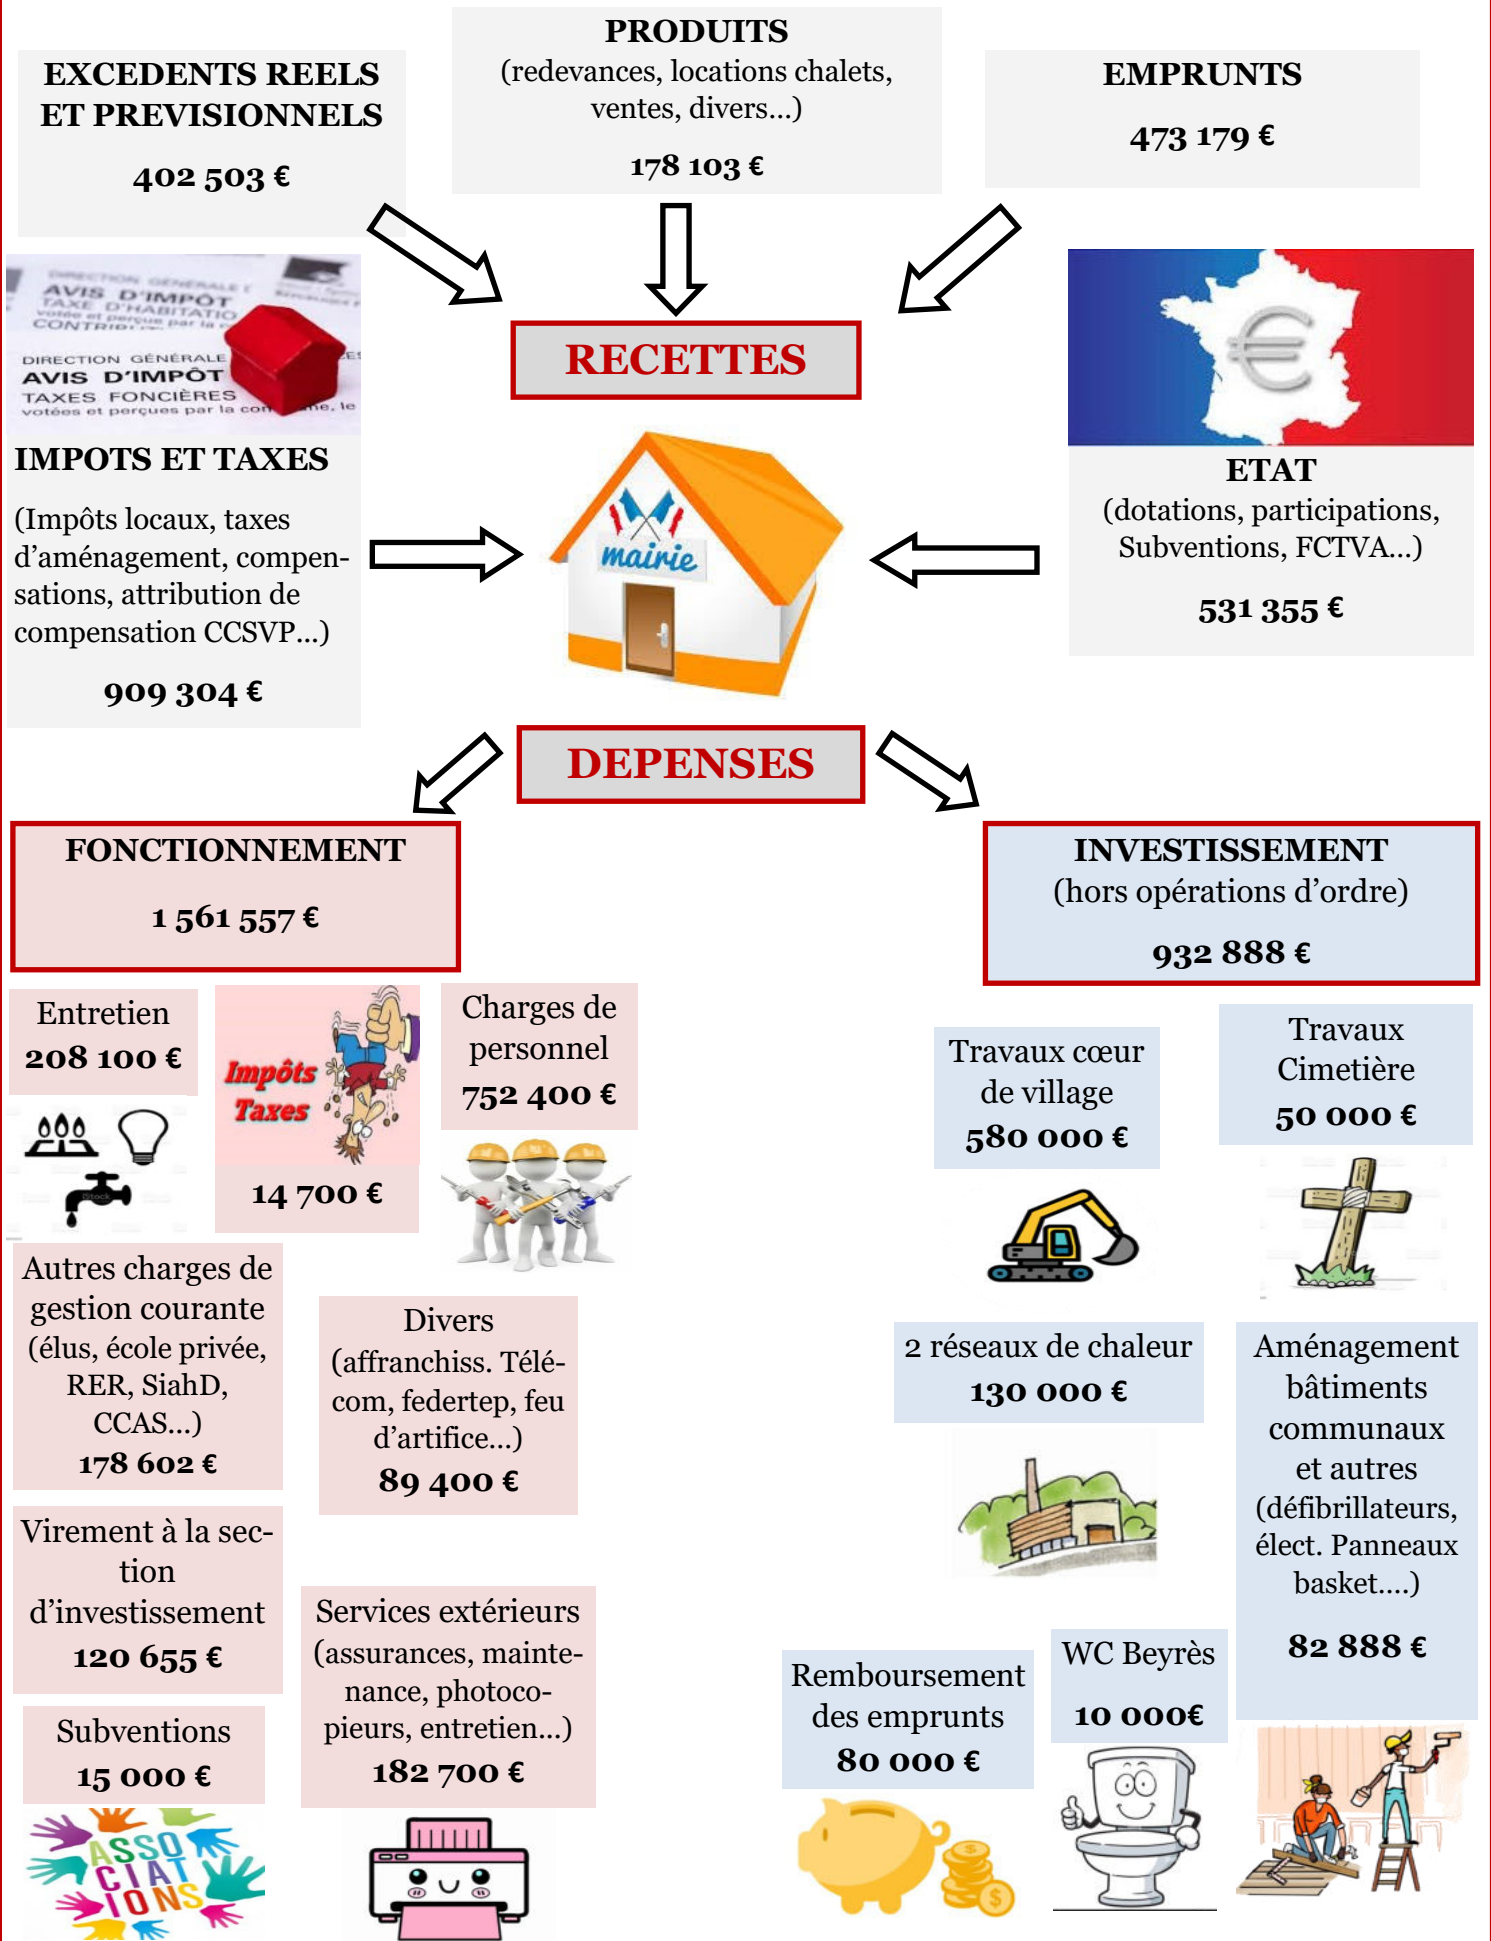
EXCEDENTS REELS ET PREVISIONNELS

402 503 €

PRODUITS
(redevances, locations chalets, ventes, divers...)

178 103 €

EMPRUNTS

473 179 €

AVIS D'IMPOT
TAXE D'HABITATION
DIRECTION GÉNÉRALE
AVIS D'IMPÔT
TAXES FONCIÈRES
votées et perçues par la commune, le

RECETTES

IMPOTS ET TAXES

(Impôts locaux, taxes d'aménagement, compensations, attribution de compensation CCSVP...)

909 304 €

mairie

ETAT
(dotations, participations, Subventions, FCTVA...)

531 355 €

DEPENSES

FONCTIONNEMENT

1 561 557 €

INVESTISSEMENT
(hors opérations d'ordre)

932 888 €

Entretien
208 100 €

Impôts Taxes

14 700 €

Charges de personnel
752 400 €

Travaux cœur de village
580 000 €

Travaux Cimetière
50 000 €

Autres charges de gestion courante (élus, école privée, RER, SiahD, CCAS...)
178 602 €

Divers
(affranchiss. Télécom, federtep, feu d'artifice...)
89 400 €

2 réseaux de chaleur
130 000 €

Aménagement bâtiments communaux et autres (défibrillateurs, élect. Panneaux basket....)

82 888 €

Virement à la section d'investissement
120 655 €

Services extérieurs (assurances, maintenance, photocopieurs, entretien...)
182 700 €

Remboursement des emprunts
80 000 €

WC Beyrès

10 000€

Subventions
15 000 €

ASSOCIATIONS